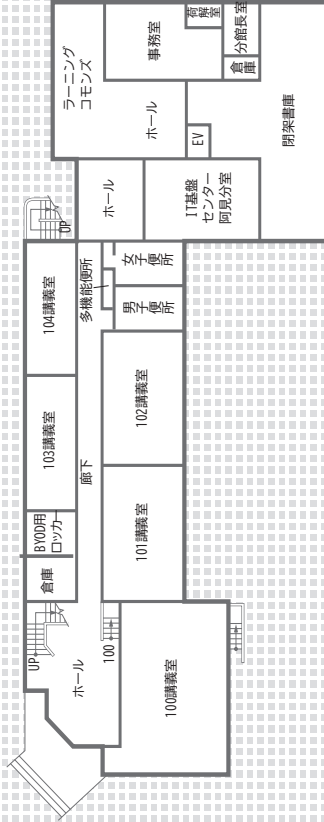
ラーニング
コモンズ

事務室

荷解室

分館長室

倉庫

ホール

EV

閉架書庫

ホール

IT基盤
センター
阿見分室

UP

104講義室

多機能便所

女子便所

男子便所

102講義室

103講義室

廊下

101講義室

BYOD用
ロッカー

倉庫

UP

ホール

100

100講義室